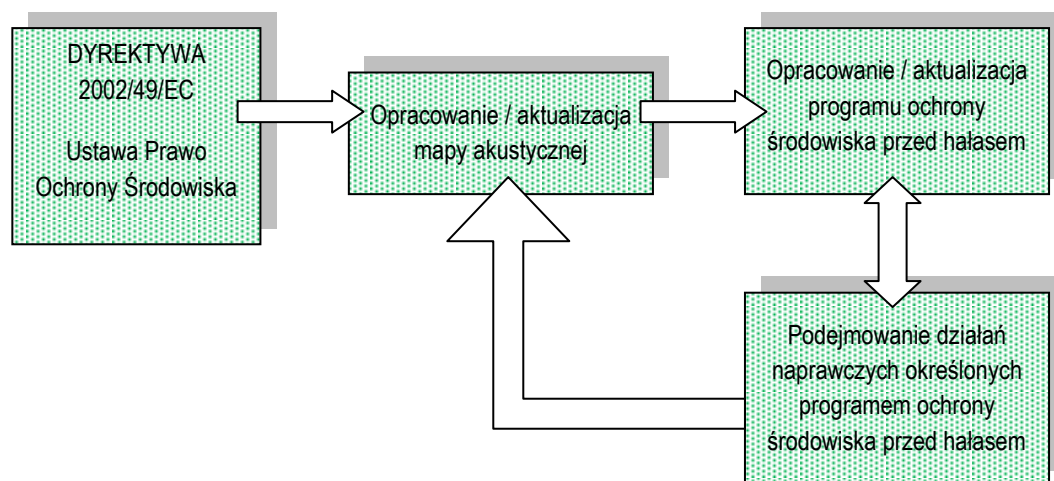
DYREKTYWA 2002/49/EC

Ustawa Prawo Ochrony Środowiska

Opracowanie / aktualizacja mapy akustycznej

Opracowanie / aktualizacja programu ochrony środowiska przed hałasem

Podejmowanie działań naprawczych określonych programem ochrony środowiska przed hałasem